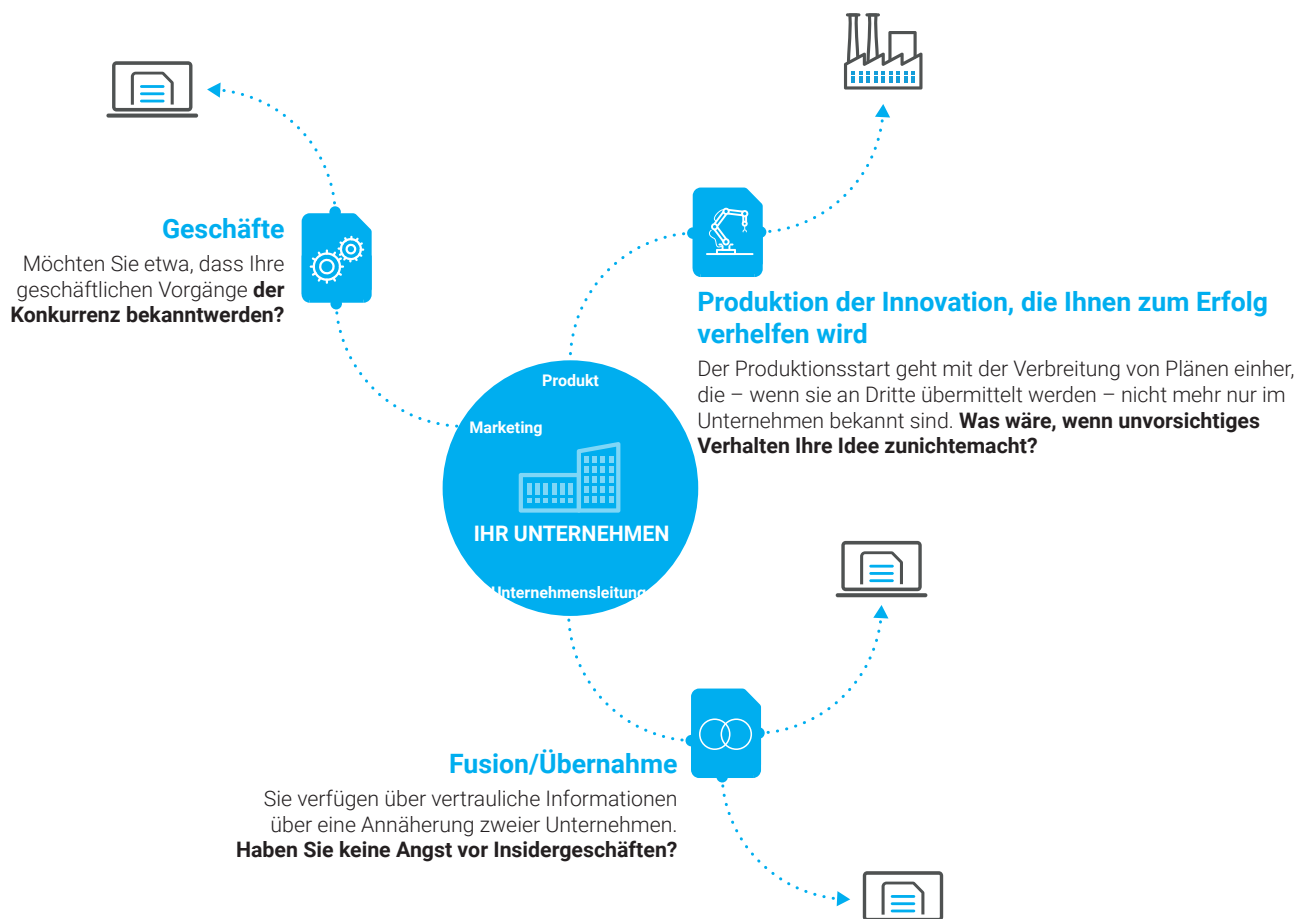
Geschäfte

Möchten Sie etwa, dass Ihre geschäftlichen Vorgänge **der Konkurrenz bekanntwerden?**

Produktion der Innovation, die Ihnen zum Erfolg verhelfen wird

Der Produktionsstart geht mit der Verbreitung von Plänen einher, die – wenn sie an Dritte übermittelt werden – nicht mehr nur im Unternehmen bekannt sind. **Was wäre, wenn unvorsichtiges Verhalten Ihre Idee zunichtemacht?**

Produkt

Marketing

IHR UNTERNEHMEN

Unternehmensleitung

Fusion/Übernahme

Sie verfügen über vertrauliche Informationen über eine Annäherung zweier Unternehmen. **Haben Sie keine Angst vor Insidergeschäften?**